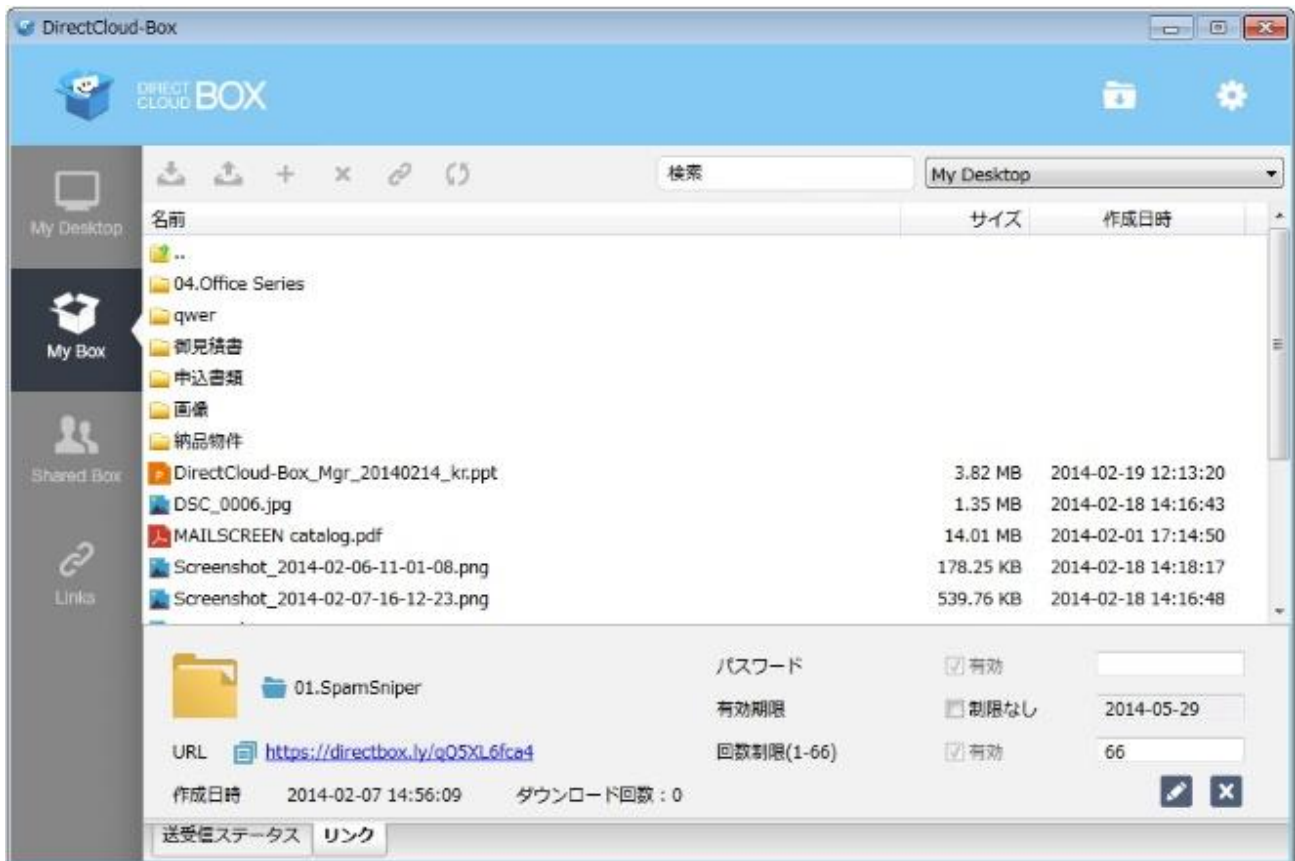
DirectCloud-Box

DIRECT CLOUD BOX

My Desktop

My Box

Shared Box

Links

検索

My Desktop

| 名前 | サイズ | 作成日時 |
|---|---|---|
| .. | | |
| 04.Office Series | | |
| qwer | | |
| 御見積書 | | |
| 申込書類 | | |
| 画像 | | |
| 納品物件 | | |
| DirectCloud-Box_Mgr_20140214_kr.ppt | 3.82 MB | 2014-02-19 12:13:20 |
| DSC_0006.jpg | 1.35 MB | 2014-02-18 14:16:43 |
| MAILSCREEN catalog.pdf | 14.01 MB | 2014-02-01 17:14:50 |
| Screenshot_2014-02-06-11-01-08.png | 178.25 KB | 2014-02-18 14:18:17 |
| Screenshot_2014-02-07-16-12-23.png | 539.76 KB | 2014-02-18 14:16:48 |

01.SpamSniper

URL https://directbox.ly/qQ5XL6fca4

作成日時 2014-02-07 14:56:09 ダウンロード回数 : 0

パスワード 有効

有効期限 制限なし 2014-05-29

回数制限(1-66) 有効 66

送受信ステータス リンク